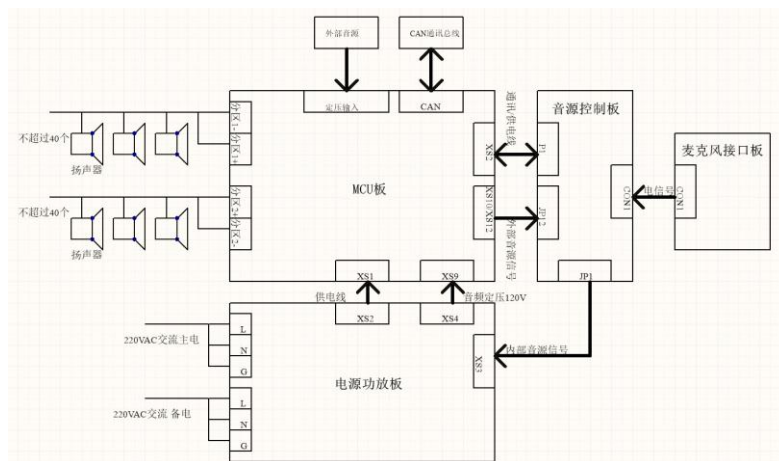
外部音源

CAN通讯总线

定压输入

CAN

分区1-分区1+

不超过40个

扬声器

分区2-分区2+

不超过40个

扬声器

MCU板

XS2

通讯/供电线

XS10/XS12

外部音源信号

音源控制板

P1

JP2

CON1

CON1

麦克风接口板

麦信号

JP1

XS1

XS9

供电线

音频定压120V

XS2

XS4

XS3

内部音源信号

220VAC交流主电

L

N

G

220VAC交流 备电

L

N

G

电源功放板